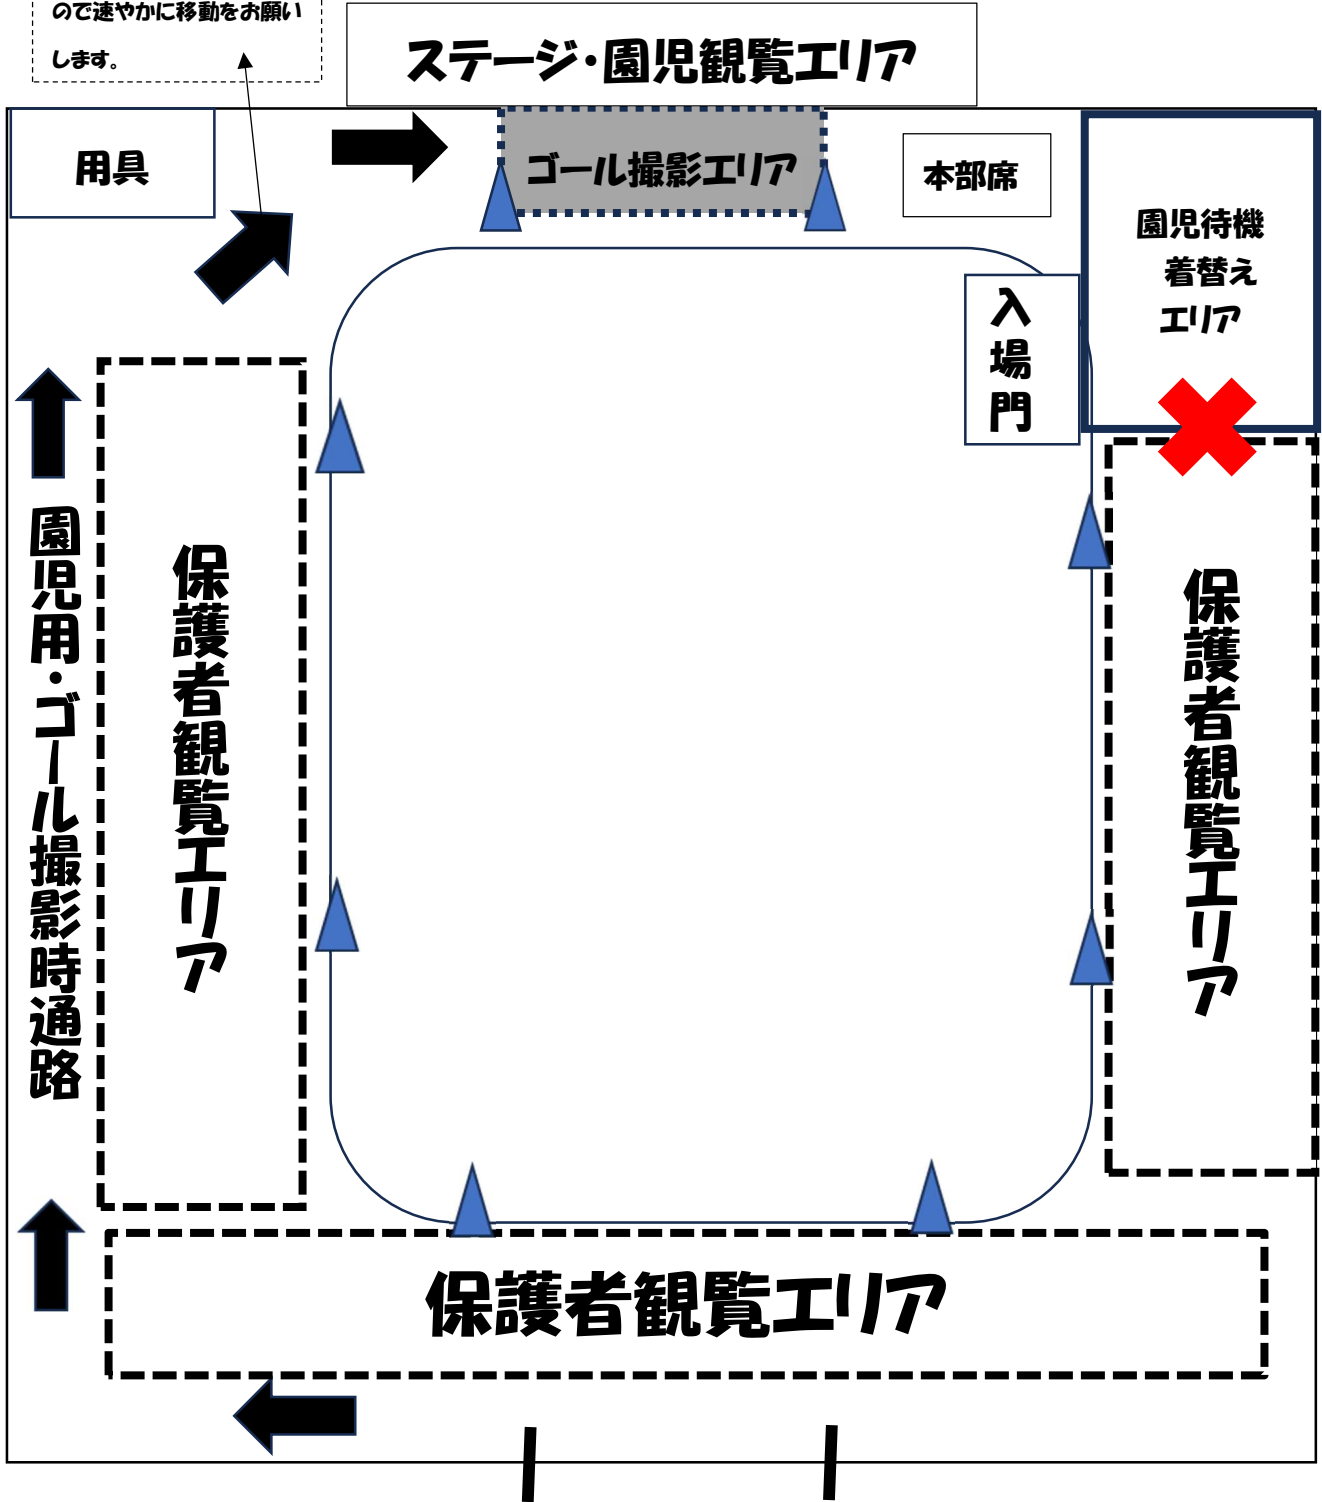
ので速やかに移動をお願いします。

ステージ・園児観覧エリア

用具

ゴール撮影エリア

本部席

園児待機
着替え
エリア

入場門

園児用・ゴール撮影時通路

保護者観覧エリア

保護者観覧エリア

保護者観覧エリア